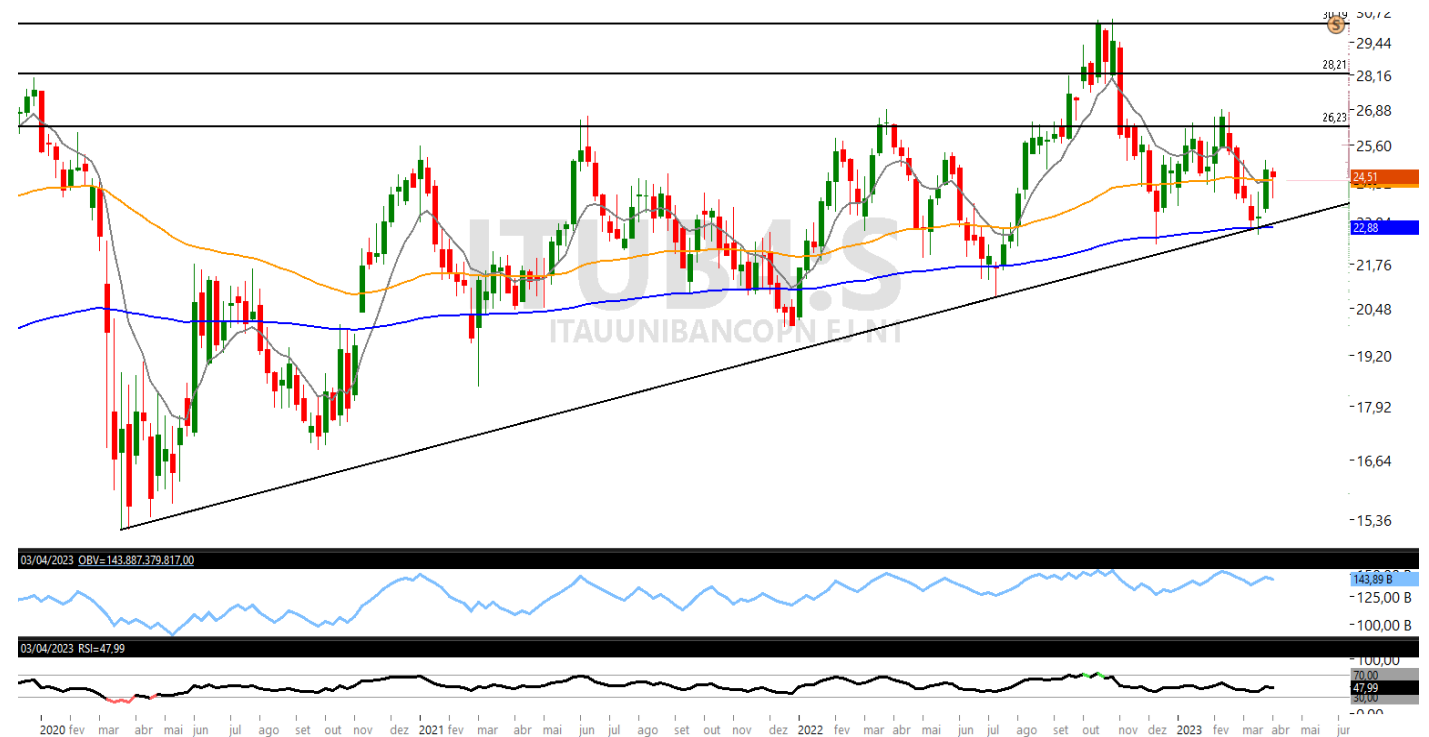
ITUB4.S
ITAUUNIBANCOPN EJ N1

30,19
28,21
26,23

30,72
29,44
28,16
26,88
25,60
24,51
22,88
21,76
20,48
19,20
17,92
16,64
15,36

03/04/2023 OBV=143.887.379.817,00
143,89 B
125,00 B
100,00 B

03/04/2023 RSI=47,99
100,00
70,00
47,99
30,00
0,00

2020 fev mar abr mai jun jul ago set out nov dez 2021 fev mar abr mai jun jul ago set out nov dez 2022 fev mar abr mai jun jul ago set out nov dez 2023 fev mar abr mai jun